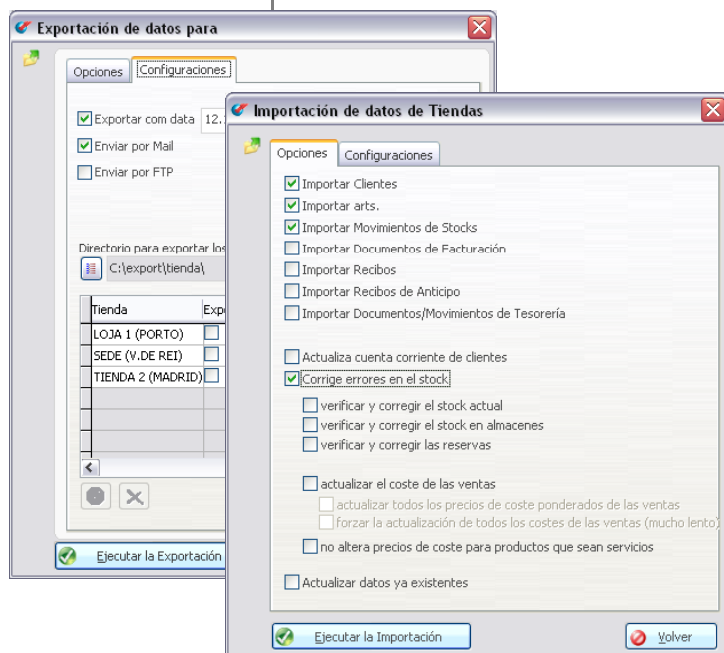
Exportación de datos para

Opciones | Configuraciones

Exportar com data 12.

Enviar por Mail

Enviar por FTP

Directorio para exportar los

C:\export\tienda\

| Tienda | Expo |
|---|---|
| LOJA 1 (PORTO) | |
| SEDE (V.DE REI) | |
| TIENDA 2 (MADRID) | |

Ejecutar la Exportación

Importación de datos de Tiendas

Opciones | Configuraciones

Importar Clientes

Importar arts.

Importar Movimientos de Stocks

Importar Documentos de Facturación

Importar Recibos

Importar Recibos de Anticipo

Importar Documentos/Movimientos de Tesorería

Actualiza cuenta corriente de clientes

Corrige errores en el stock

verificar y corregir el stock actual

verificar y corregir el stock en almacenes

verificar y corregir las reservas

actualizar el coste de las ventas

actualizar todos los precios de coste ponderados de las ventas

forzar la actualización de todos los costes de las ventas (mucho lento)

no altera precios de coste para productos que sean servicios

Actualizar datos ya existentes

Ejecutar la Importación

Volver